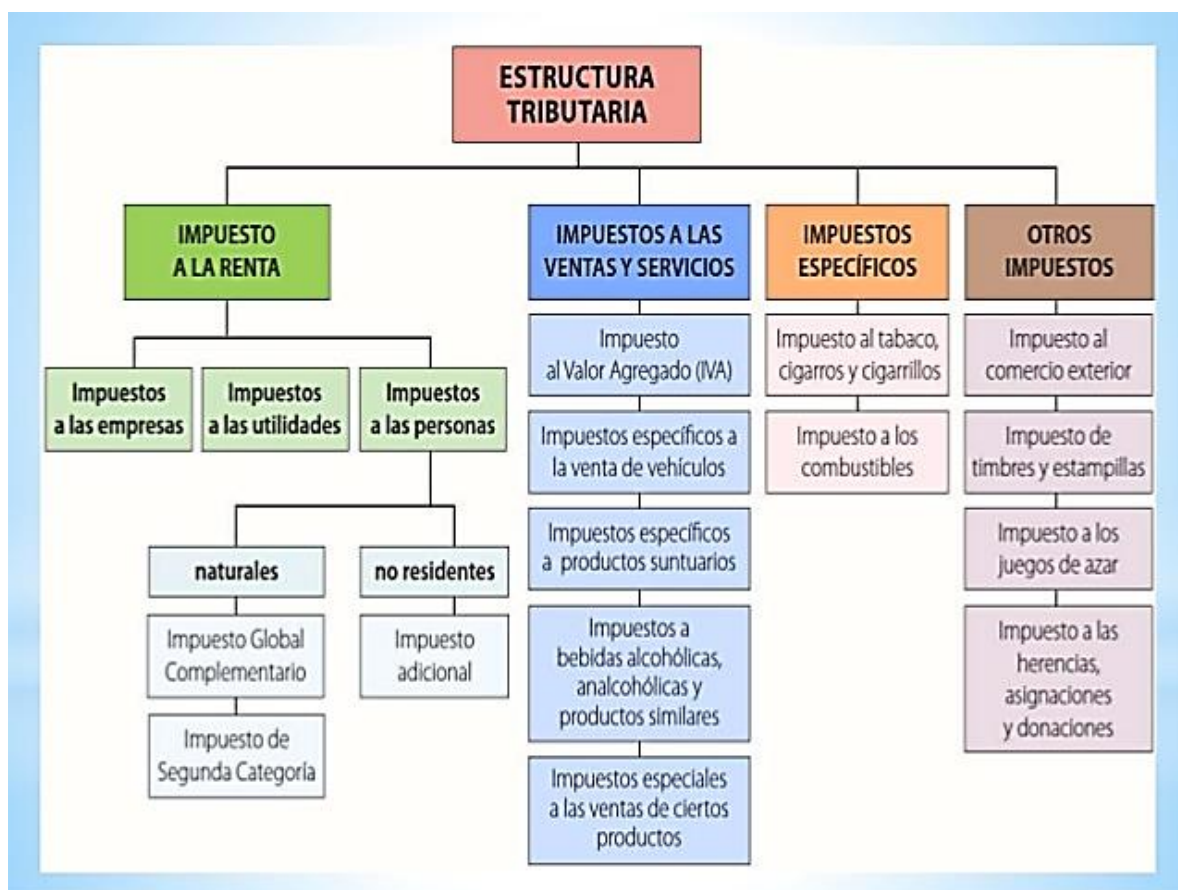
ESTRUCTURA TRIBUTARIA

IMPUESTO A LA RENTA

Impuestos a las empresas

Impuestos a las utilidades

Impuestos a las personas

naturales

Impuesto Global Complementario

Impuesto de Segunda Categoría

no residentes

Impuesto adicional

IMPUESTOS A LAS VENTAS Y SERVICIOS

Impuesto al Valor Agregado (IVA)

Impuestos específicos a la venta de vehículos

Impuestos específicos a productos suntuarios

Impuestos a bebidas alcohólicas, analcohólicas y productos similares

Impuestos especiales a las ventas de ciertos productos

IMPUESTOS ESPECÍFICOS

Impuesto al tabaco, cigarros y cigarrillos

Impuesto a los combustibles

OTROS IMPUESTOS

Impuesto al comercio exterior

Impuesto de timbres y estampillas

Impuesto a los juegos de azar

Impuesto a las herencias, asignaciones y donaciones